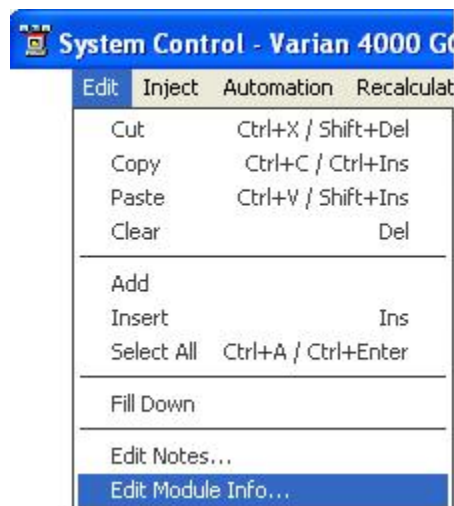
System Control - Varian 4000 G

Edit Inject Automation Recalculat

Cut Ctrl+X / Shift+Del
Copy Ctrl+C / Ctrl+Ins
Paste Ctrl+V / Shift+Ins
Clear Del

Add
Insert Ins
Select All Ctrl+A / Ctrl+Enter

Fill Down

Edit Notes...
Edit Module Info...